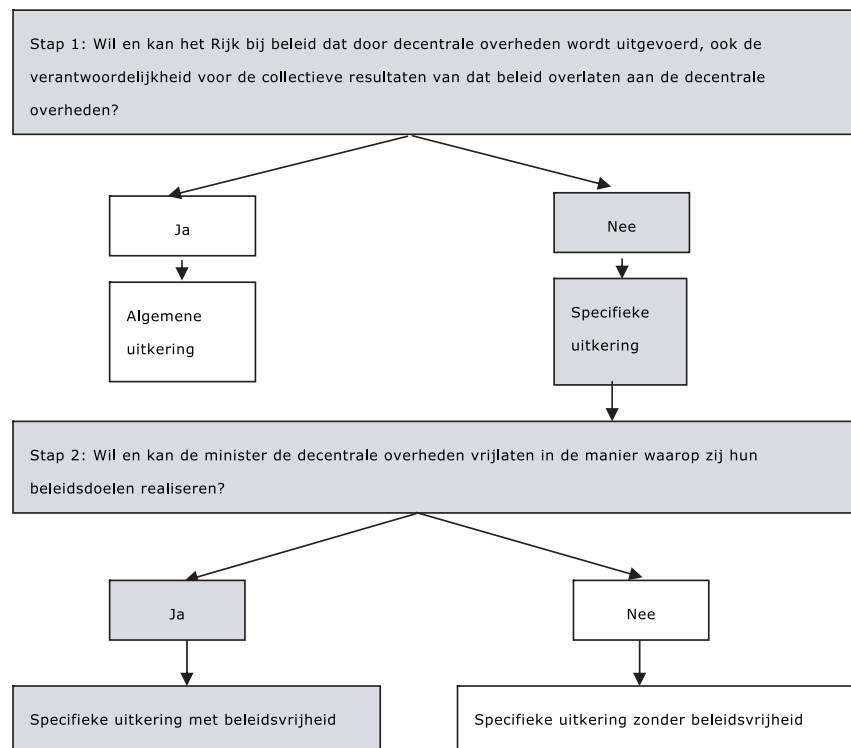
Stap 1: Wil en kan het Rijk bij beleid dat door decentrale overheden wordt uitgevoerd, ook de verantwoordelijkheid voor de collectieve resultaten van dat beleid overlaten aan de decentrale overheden?

Ja

Algemene uitkering

Nee

Specifieke uitkering

Stap 2: Wil en kan de minister de decentrale overheden vrijlaten in de manier waarop zij hun beleidsdoelen realiseren?

Ja

Specifieke uitkering met beleidsvrijheid

Nee

Specifieke uitkering zonder beleidsvrijheid